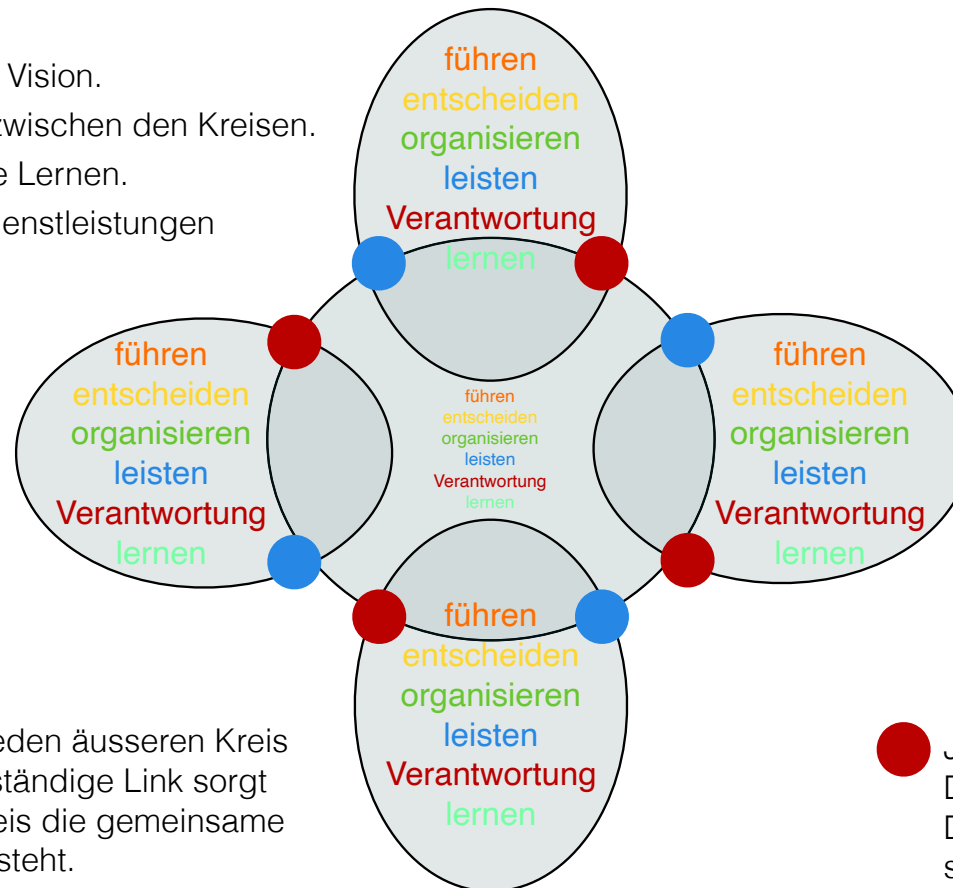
Vision.
zwischen den Kreisen.
e Lernen.
enstleistungen

führen
entscheiden
organisieren
leisten
Verantwortung
lernen

führen
entscheiden
organisieren
leisten
Verantwortung
lernen

führen
entscheiden
organisieren
leisten
Verantwortung
lernen

führen
entscheiden
organisieren
leisten
Verantwortung
lernen

führen
entscheiden
organisieren
leisten
Verantwortung
lernen

eden äusseren Kreis
ständige Link sorgt
eis die gemeinsame
steht.

J
D
D
s